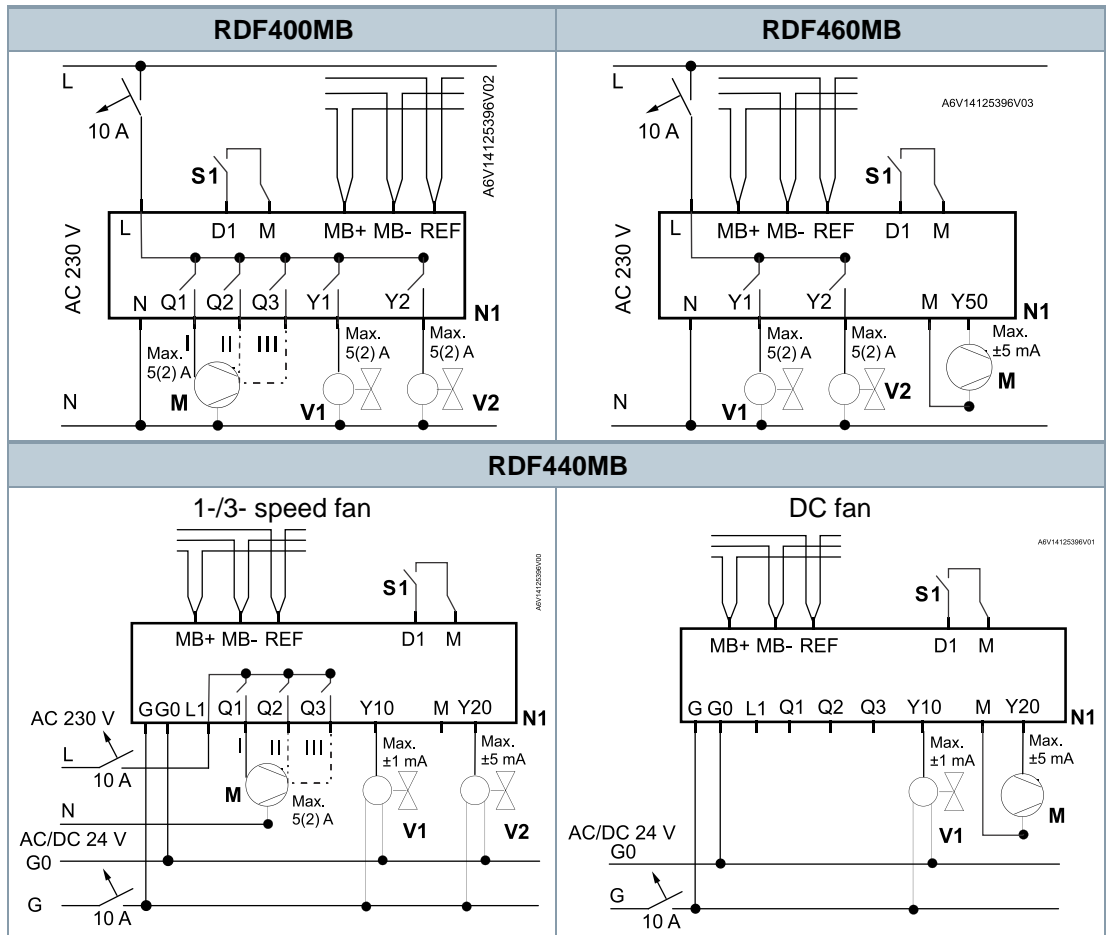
| RDF400MB | RDF460MB |
|---|---|

L
10 A
S1
A6V14125396V02
L D1 M MB+ MB- REF
AC 230 V
N Q1 Q2 Q3 Y1 Y2 N1
I II III
Max. 5(2) A
Max. 5(2) A
Max. 5(2) A
M
N
V1 V2

L
10 A
A6V14125396V03
S1
L MB+ MB- REF D1 M
AC 230 V
N Y1 Y2 M Y50 N1
Max. 5(2) A
Max. 5(2) A
Max. ±5 mA
M
N
V1 V2

RDF440MB

1-/3- speed fan

A6V14125396V00
S1
MB+ MB- REF D1 M
G G0 L1 Q1 Q2 Q3 Y10 M Y20 N1
AC 230 V
L
10 A
I II III
M
Max. 5(2) A
Max. ±1 mA
Max. ±5 mA
N
V1 V2
AC/DC 24 V
G0
G
10 A

DC fan

A6V14125396V01
S1
MB+ MB- REF D1 M
G G0 L1 Q1 Q2 Q3 Y10 M Y20 N1
Max. ±1 mA
Max. ±5 mA
M
V1
AC/DC 24 V
G0
G
10 A